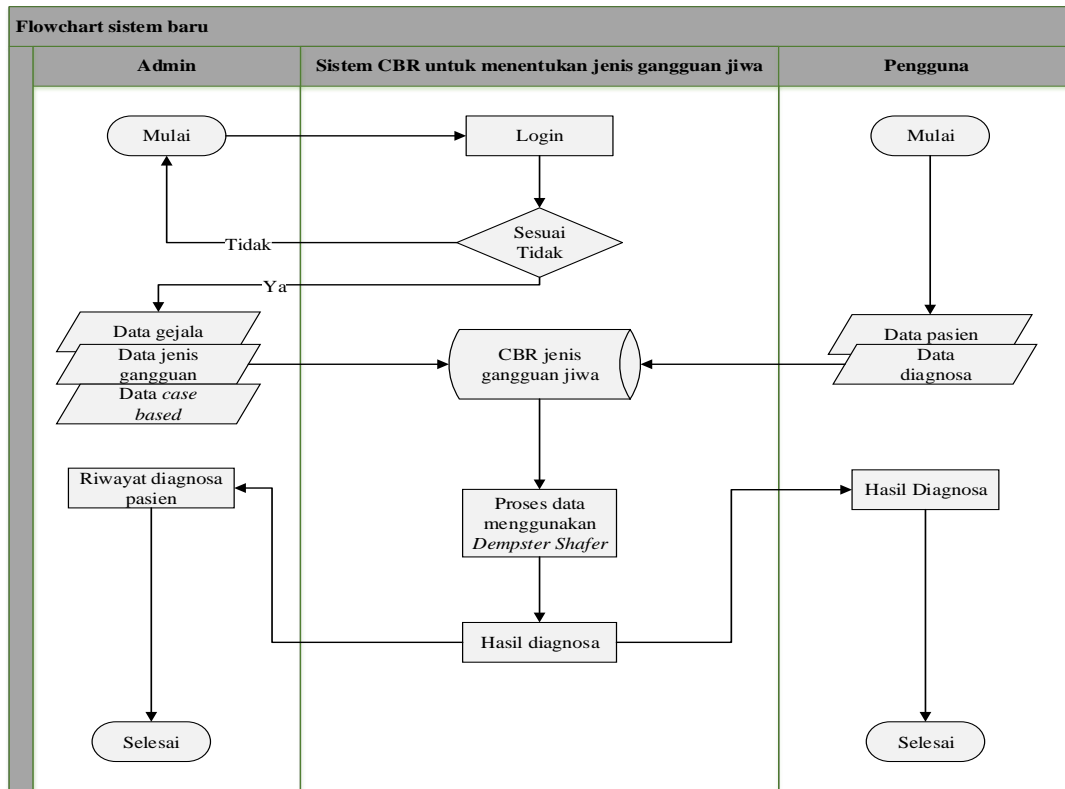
Flowchart sistem baru

Admin

Sistem CBR untuk menentukan jenis gangguan jiwa

Pengguna

Mulai

Login

Mulai

Sesuai Tidak

Tidak

Ya

Data gejala

Data jenis gangguan

Data *case based*

CBR jenis gangguan jiwa

Data pasien

Data diagnosa

Riwayat diagnosa pasien

Proses data menggunakan *Dempster Shafer*

Hasil Diagnosa

Hasil diagnosa

Selesai

Selesai